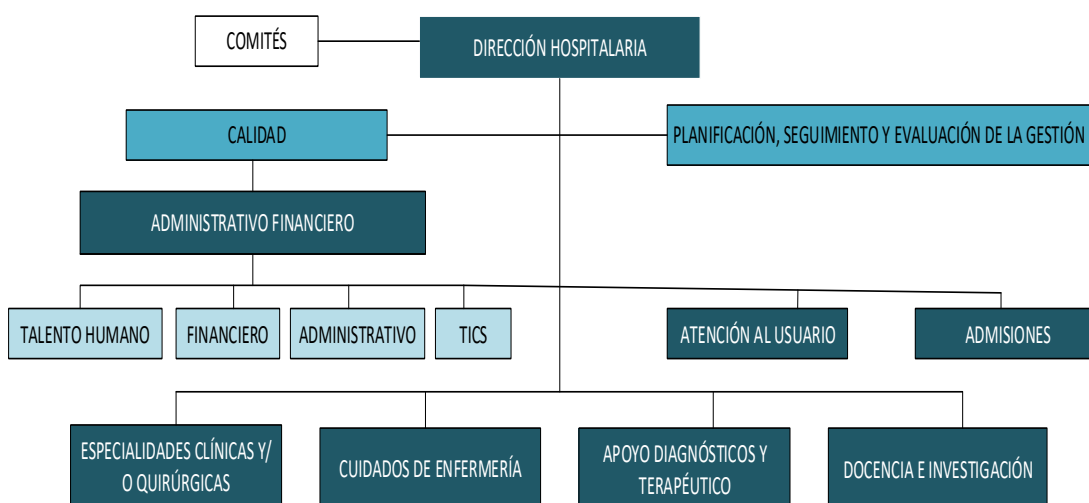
COMITÉS

DIRECCIÓN HOSPITALARIA

CALIDAD

PLANIFICACIÓN, SEGUIMIENTO Y EVALUACIÓN DE LA GESTIÓN

ADMINISTRATIVO FINANCIERO

TALENTO HUMANO

FINANCIERO

ADMINISTRATIVO

TICS

ATENCIÓN AL USUARIO

ADMISIONES

ESPECIALIDADES CLÍNICAS Y/ O QUIRÚRGICAS

CUIDADOS DE ENFERMERÍA

APOYO DIAGNÓSTICOS Y TERAPÉUTICO

DOCENCIA E INVESTIGACIÓN